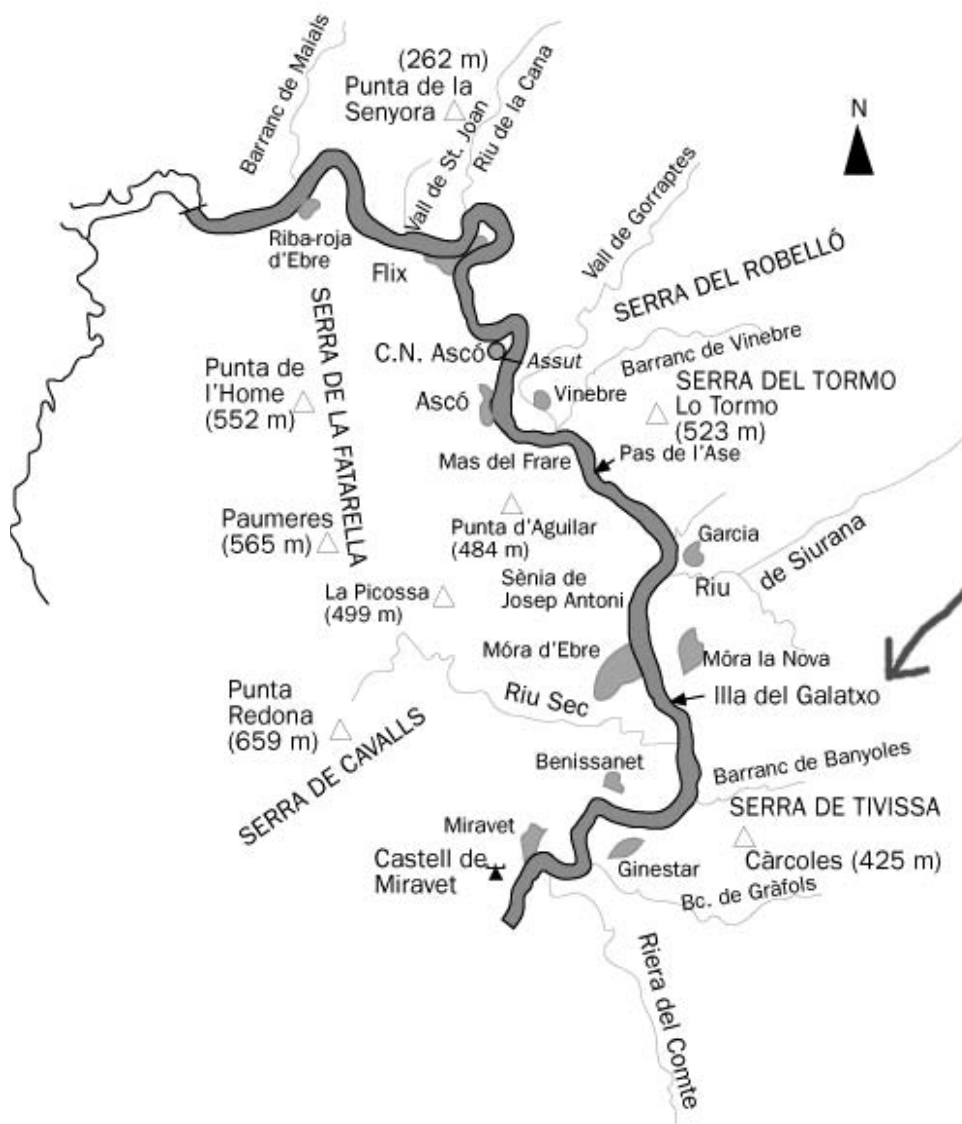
(262 m)
Punta de la Senyora
Barranc de Maials
Vall de St. Joan
Riu de la Cana
N
Vall de Gorraptes
Riba-roja d'Ebre
Flix
SERRA DEL ROBELLÓ
SERRA DE LA FATARELLA
C.N. Ascó
Assut
Barranc de Vinebre
Punta de l'Home (552 m)
Ascó
Vinebre
SERRA DEL TORMO
Lo Tormo (523 m)
Mas del Frare
Pas de l'Ase
Punta d'Aguilar (484 m)
Paumeres (565 m)
Garcia
Sènia de Josep Antoni
Riu
de Siurana
La Picossa (499 m)
Móra d'Ebre
Móra la Nova
Riu Sec
Illa del Galatxo
Punta Redona (659 m)
SERRA DE CAVALLS
Benissanet
Barranc de Banyoles
SERRA DE TIVISSA
Miravet
Castell de Miravet
Ginestar
Càrcoles (425 m)
Bc. de Gràfols
Riera del Comte